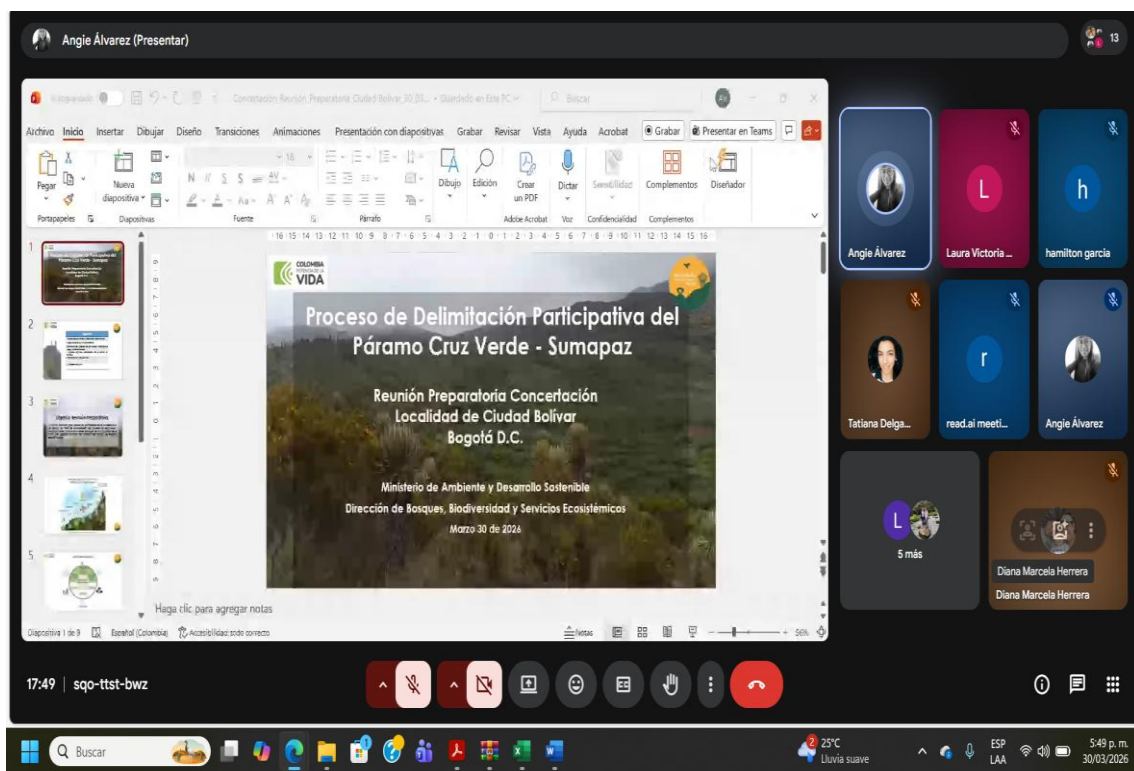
Angie Álvarez (Presentar)

13

Autoguardado  Concertación Reunión Preparatoria Ciudad Bolívar 30 03... • Guardado en Este PC  Buscar

Archivo Inicio Insertar Dibujar Diseño Transiciones Animaciones Presentación con diapositivas Grabar Revisar Vista Ayuda Acrobat Grabar Presentar en Teams

Pegar Nueva diapositiva Dibujo Edición Crear un PDF Dictar Sensibilidad Complementos Diseñador

Portapapeles Diapositivas Fuente Párrafo Adobe Acrobat Voz Confidencialidad Complementos

COLOMBIA POTENCIA DE LA VIDA

Proceso de Delimitación Participativa del Páramo Cruz Verde - Sumapaz

Reunión Preparatoria Concertación
Localidad de Ciudad Bolívar
Bogotá D.C.

Ministerio de Ambiente y Desarrollo Sostenible
Dirección de Bosques, Biodiversidad y Servicios Ecosistémicos
Marzo 30 de 2026

Haga clic para agregar notas

Diapositiva 1 de 9 Español (Colombia) Accesibilidad: todo correcto Notas 56%

Angie Álvarez
L
Laura Victoria ...
h
hamilton garcia
Tatiana Delga...
r
read.ai meeti...
Angie Álvarez
L
5 más
Diana Marcela Herrera
Diana Marcela Herrera

17:49 | sqo-ttst-bwz

Buscar

25°C Lluvia suave

ESP LAA 5:49 p. m. 30/03/2026